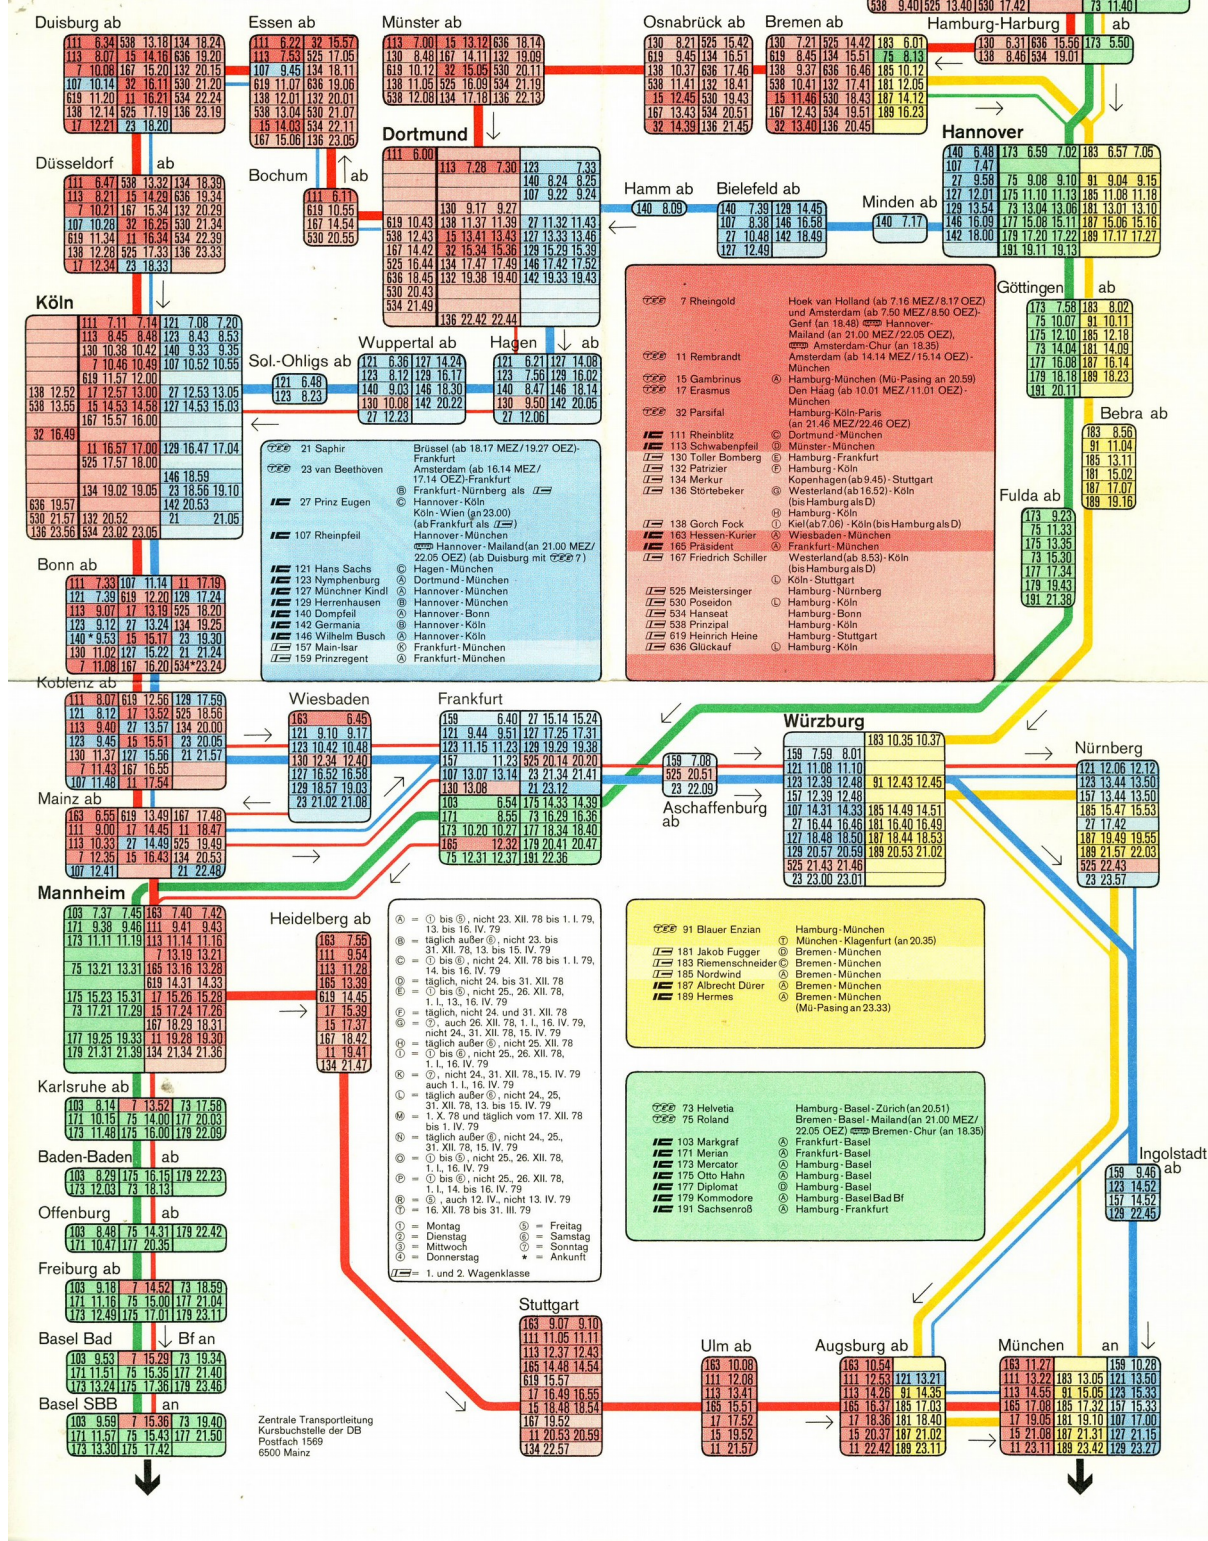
538 9.40 525 13.40 530 17.42 | 73 11.40

Duisburg ab
111 6.34 538 13.18 134 18.24
113 8.07 15 14.16 636 19.20
7 10.08 167 15.20 132 20.15
107 10.14 32 16.11 530 21.20
619 11.20 21 16.21 534 22.24
138 12.14 525 17.19 136 23.19
17 12.21 23 18.20

Essen ab
111 6.22 32 15.57
113 7.53 525 17.05
107 9.45 134 18.11
619 11.07 636 19.06
138 12.01 132 20.01
538 13.04 530 21.07
15 14.03 534 22.11
167 15.06 136 23.05

Münster ab
113 7.00 15 13.12 636 18.14
130 8.48 167 14.11 132 19.09
619 10.12 32 15.05 530 20.11
138 11.05 525 16.09 534 21.19
538 12.08 134 17.18 136 22.13

Osnabrück ab
130 8.21 525 15.42
619 9.45 134 16.51
138 10.37 636 17.46
538 11.41 132 18.41
15 12.45 530 19.43
167 13.43 534 20.51
32 14.39 136 21.45

Bremen ab
130 7.21 525 14.42 183 6.01
619 8.45 134 15.51 75 8.13
138 9.37 636 16.46 185 10.12
538 10.41 132 17.41 181 12.05
15 11.46 530 18.43 187 14.12
167 12.43 534 19.51 189 16.23
32 13.40 136 20.45

Hamburg-Harburg ab
130 6.31 636 15.56 173 5.50
138 8.46 534 19.01

Dortmund
111 6.00
113 7.28 7.30 123 7.33
107 8.24 8.25
107 9.22 9.24
130 9.17 9.27
619 10.43 138 11.37 11.39 27 11.32 11.43
538 12.43 15 13.41 13.43 127 13.33 13.46
167 14.42 32 15.34 15.36 129 15.29 15.39
525 16.44 134 17.47 17.49 146 17.42 17.52
636 18.45 132 19.38 19.40 142 19.33 19.43
530 20.43
534 21.49
136 22.42 22.44

Düsseldorf ab
111 6.47 538 13.32 134 18.39
113 8.21 15 14.29 636 19.34
7 10.21 167 15.34 132 20.29
107 10.28 32 16.25 530 21.34
619 11.34 21 16.34 534 22.39
138 12.28 525 17.33 136 23.33
17 12.34 23 18.33

Bochum ab
111 6.11
619 10.55
167 14.54
530 20.55

Hamm ab
140 8.09

Bielefeld ab
140 7.39 129 14.45
107 8.38 146 16.58
27 10.48 142 18.49
127 12.49

Minden ab
140 7.17

Hannover
140 6.48 173 6.59 7.02 183 6.57 7.05
107 7.47
27 9.58 75 9.08 9.10 91 9.04 9.15
127 12.01 175 11.10 11.13 185 11.08 11.18
129 13.54 73 13.04 13.06 181 13.01 13.10
146 16.09 177 15.08 15.11 187 15.06 15.16
142 18.00 179 17.20 17.22 189 17.17 17.27
191 19.11 19.13

Köln
111 7.11 7.14 121 7.08 7.20
113 8.45 8.48 123 8.43 8.53
130 10.38 10.42 140 9.33 9.35
7 10.46 10.49 107 10.52 10.55
619 11.57 12.00
138 12.52 17 12.57 13.00 27 12.53 13.05
538 13.55 15 14.53 14.58 127 14.53 15.03
167 15.57 16.00
32 16.49
11 16.57 17.00 129 16.47 17.04
525 17.57 18.00
146 18.59
134 19.02 19.05 23 18.56 19.10
636 19.57 142 20.53
530 21.57 132 20.52 21 21.05
136 23.56 534 23.02 23.05

Sol.-Ohligs ab
121 6.48
123 8.23

Wuppertal ab
121 6.36 127 14.24
123 8.12 129 16.17
140 9.03 146 18.30
130 10.08 142 20.22
27 12.23

Hagen ab
121 6.21 127 14.08
123 7.56 129 16.02
140 8.47 146 18.14
130 9.50 142 20.05
27 12.06

TEE 7 Rheingold — Hoek van Holland (ab 7.16 MEZ/8.17 OEZ) und Amsterdam (ab 7.50 MEZ/8.50 OEZ)-Genf (an 18.48) Hannover-Mailand (an 21.00 MEZ/22.05 OEZ), Amsterdam-Chur (an 18.35)
TEE 11 Rembrandt — Amsterdam (ab 14.14 MEZ/15.14 OEZ)-München
TEE 15 Gambrinus Ⓐ Hamburg-München (Mü-Pasing an 20.59)
TEE 17 Erasmus — Den Haag (ab 10.01 MEZ/11.01 OEZ)-München
TEE 32 Parsifal — Hamburg-Köln-Paris (an 21.46 MEZ/22.46 OEZ)
IC 111 Rheinblitz Ⓒ Dortmund-München
IC 113 Schwabenpfeil Ⓓ Münster-München
IC 130 Toller Bomberg Ⓔ Hamburg-Frankfurt
IC 132 Patrizier Ⓕ Hamburg-Köln
IC 134 Merkur — Kopenhagen (ab 9.45)-Stuttgart
IC 136 Störtebeker Ⓖ Westerland (ab 16.52)-Köln
Ⓗ Hamburg-Köln
IC 138 Gorch Fock Ⓘ Kiel (ab 7.06)-Köln (bis Hamburg als D)
IC 163 Hessen-Kurier Ⓐ Wiesbaden-München
IC 165 Präsident Ⓐ Frankfurt-München
IC 167 Friedrich Schiller — Westerland (ab 8.53)-Köln (bis Hamburg als D)
Ⓛ Köln-Stuttgart
IC 525 Meistersinger — Hamburg-Nürnberg
IC 530 Poseidon Ⓛ Hamburg-Köln
IC 534 Hanseat — Hamburg-Bonn
IC 538 Prinzipal — Hamburg-Köln
IC 619 Heinrich Heine — Hamburg-Stuttgart
IC 636 Glückauf Ⓛ Hamburg-Köln

Göttingen ab
173 7.58 183 8.02
75 10.07 91 10.11
175 12.10 185 12.18
73 14.04 181 14.09
177 16.08 187 16.14
179 18.18 189 18.23
191 20.11

Bebra ab
183 8.56
91 11.04
185 13.11
181 15.02
187 17.07
189 19.16

Fulda ab
173 9.23
75 11.33
175 13.35
73 15.30
177 17.34
179 19.43
191 21.38

TEE 21 Saphir — Brüssel (ab 18.17 MEZ/19.27 OEZ)-Frankfurt
TEE 23 van Beethoven — Amsterdam (ab 16.14 MEZ/17.14 OEZ)-Frankfurt
Ⓑ Frankfurt-Nürnberg als IC
IC 27 Prinz Eugen Ⓒ Hannover-Köln
Köln-Wien (an 23.00) (ab Frankfurt als IC)
IC 107 Rheinpfeil — Hannover-München
Hannover-Mailand (an 21.00 MEZ/22.05 OEZ) (ab Duisburg mit TEE 7)
IC 121 Hans Sachs Ⓒ Hagen-München
IC 123 Nymphenburg Ⓓ Dortmund-München
IC 127 Münchner Kindl Ⓑ Hannover-München
IC 129 Herrenhausen Ⓑ Hannover-München
IC 140 Dompfeil Ⓐ Hannover-Bonn
IC 142 Germania Ⓑ Hannover-Köln
IC 146 Wilhelm Busch Ⓐ Hannover-Köln
IC 157 Main-Isar Ⓚ Frankfurt-München
IC 159 Prinzregent Ⓚ Frankfurt-München

Bonn ab
111 7.33 107 11.14 11 17.19
121 7.39 619 12.20 129 17.24
113 9.07 17 13.19 525 18.20
123 9.12 27 13.24 134 19.25
140* 9.53 15 15.17 23 19.30
130 11.02 127 15.22 21 21.24
7 11.08 167 16.20 534* 23.24

Koblenz ab
111 8.07 619 12.56 129 17.59
121 8.12 17 13.52 525 18.56
113 9.46 27 13.57 134 20.00
123 9.45 15 15.51 23 20.05
130 11.37 127 15.56 21 21.57
7 11.43 167 16.55
107 11.48 11 17.54

Mainz ab
163 6.55 619 13.49 167 17.48
111 9.00 17 14.45 11 18.47
113 10.33 27 14.49 525 19.49
7 12.35 15 16.43 134 20.53
107 12.41 21 22.48

Wiesbaden
163 6.45
121 9.10 9.17
123 10.42 10.48
130 12.34 12.40
127 16.52 16.58
129 18.57 19.03
23 21.02 21.08

Frankfurt
159 6.40 27 15.14 15.24
121 9.44 9.51 127 17.25 17.31
123 11.15 11.23 129 19.29 19.38
157 11.13 525 20.14 20.20
107 13.07 13.14 23 21.34 21.41
130 13.08 21 23.12
103 6.54 175 14.33 14.39
171 8.55 73 16.29 16.36
173 10.20 10.27 177 18.34 18.40
165 12.32 179 20.41 20.47
75 12.31 12.37 191 22.36

Aschaffenburg ab
159 7.08
525 20.51
23 22.09

Würzburg
183 10.35 10.37
159 7.59 8.01
121 11.08 11.10
123 12.39 12.48 91 12.43 12.45
157 12.39 12.48
107 14.31 14.33 185 14.49 14.51
27 16.44 16.46 181 16.40 16.49
127 18.48 18.50 187 18.44 18.53
129 20.57 20.59 189 20.53 21.02
525 21.43 21.46
23 23.00 23.01

Nürnberg
121 12.06 12.12
123 13.44 13.50
157 13.44 13.50
185 15.47 15.53
27 17.42
187 19.49 19.55
189 21.57 22.03
525 22.43
23 23.57

Mannheim
103 7.37 7.45 163 7.40 7.42
171 9.38 9.46 111 9.41 9.43
173 11.11 11.19 113 11.14 11.16
7 13.19 13.21
75 13.21 13.31 165 13.16 13.28
619 14.31 14.33
175 15.23 15.31 17 15.26 15.28
73 17.21 17.29 15 17.24 17.26
167 18.29 18.31
177 19.25 19.33 11 19.28 19.30
179 21.31 21.39 134 21.34 21.36

Heidelberg ab
163 7.55
111 9.54
113 11.28
165 13.39
619 14.45
17 15.39
15 17.37
167 18.42
11 19.41
134 21.47

Ⓐ = ① bis ⑤, nicht 23. XII. 78 bis 1. I. 79, 13. bis 16. IV. 79
Ⓑ = täglich außer ⑥, nicht 23. bis 31. XII. 78, 13. bis 15. IV. 79
Ⓒ = ① bis ⑥, nicht 24. XII. 78 bis 1. I. 79, 14. bis 16. IV. 79
Ⓓ = täglich, nicht 24. bis 31. XII. 78
Ⓔ = ① bis ⑤, nicht 25., 26. XII. 78, 1. I., 13., 16. IV. 79
Ⓕ = täglich, nicht 24. und 31. XII. 78
Ⓖ = ⑦, auch 26. XII. 78, 1. I., 16. IV. 79, nicht 24., 31. XII. 78, 15. IV. 79
Ⓗ = täglich außer ⑥, nicht 25. XII. 78
Ⓘ = ① bis ⑥, nicht 25., 26. XII. 78, 1. I., 16. IV. 79
Ⓚ = ⑦, nicht 24., 31. XII. 78, 15. IV. 79 auch 1. I., 16. IV. 79
Ⓛ = täglich außer ⑥, nicht 24., 25., 31. XII. 78, 13. bis 15. IV. 79
Ⓜ = 1. X. 78 und täglich vom 17. XII. 78 bis 1. IV. 79
Ⓝ = täglich außer ⑥, nicht 24., 25., 31. XII. 78, 15. IV. 79
Ⓞ = ① bis ⑤, nicht 25., 26. XII. 78, 1. I., 16. IV. 79
Ⓟ = ① bis ⑥, nicht 25., 26. XII. 78, 1. I., 14. bis 16. IV. 79
Ⓡ = ⑤, auch 12. IV., nicht 13. IV. 79
Ⓣ = 16. XII. 78 bis 31. III. 79
① = Montag ⑤ = Freitag
② = Dienstag ⑥ = Samstag
③ = Mittwoch ⑦ = Sonntag
④ = Donnerstag * = Ankunft
IC = 1. und 2. Wagenklasse

TEE 91 Blauer Enzian — Hamburg-München
Ⓣ München-Klagenfurt (an 20.35)
IC 181 Jakob Fugger Ⓓ Bremen-München
IC 183 Rosenkavalier Ⓒ Bremen-München
IC 185 Nordwind Ⓐ Bremen-München
IC 187 Albrecht Dürer Ⓐ Bremen-München
IC 189 Hermes Ⓐ Bremen-München (Mü-Pasing an 23.33)

TEE 73 Helvetia — Hamburg-Basel-Zürich (an 20.51)
TEE 75 Roland — Bremen-Basel-Mailand (an 21.00 MEZ/22.05 OEZ) Bremen-Chur (an 18.35)
IC 103 Markgraf Ⓐ Frankfurt-Basel
IC 171 Merian Ⓐ Frankfurt-Basel
IC 173 Mercator Ⓐ Hamburg-Basel
IC 175 Otto Hahn Ⓐ Hamburg-Basel
IC 177 Diplomat Ⓓ Hamburg-Basel
IC 179 Kommodore Ⓐ Hamburg-Basel Bad Bf
IC 191 Sachsenroß Ⓐ Hamburg-Frankfurt

Ingolstadt ab
159 9.46
123 14.52
157 14.52
129 22.45

Karlsruhe ab
103 8.14 7 13.52 73 17.58
171 10.15 75 14.00 177 20.03
173 11.48 175 16.00 179 22.09

Baden-Baden ab
103 8.29 175 16.15 179 22.23
173 12.03 73 18.13

Offenburg ab
103 8.48 75 14.31 179 22.42
171 10.47 177 20.35

Freiburg ab
103 9.18 7 14.52 73 18.59
171 11.16 75 15.00 177 21.04
173 12.49 175 17.01 179 23.11

Basel Bad ↓ Bf an
103 9.53 7 15.29 73 19.34
171 11.51 75 15.35 177 21.40
173 13.24 175 17.36 179 23.46

Basel SBB an
103 9.59 7 15.36 73 19.40
171 11.57 75 15.43 177 21.50
173 13.30 175 17.42

Zentrale Transportleitung
Kursbuchstelle der DB
Postfach 1569
6500 Mainz

Stuttgart
163 9.07 9.10
111 11.05 11.11
113 12.37 12.43
165 14.48 14.54
619 15.51
17 16.49 16.55
15 18.48 18.54
167 19.52
11 20.53 20.59
134 22.57

Ulm ab
163 10.08
111 12.08
113 13.41
165 15.51
17 17.52
15 19.52
11 21.57

Augsburg ab
163 10.54
111 12.53 121 13.21
113 14.26 91 14.35
165 16.37 185 17.03
17 18.36 181 18.40
15 20.37 187 21.02
11 22.42 189 23.11

München an
163 11.27 159 10.28
111 13.22 183 13.05 121 13.50
113 14.55 91 15.05 123 15.33
165 17.08 185 17.32 157 15.33
17 19.05 181 19.10 107 17.00
15 21.08 187 21.31 127 21.15
11 23.11 189 23.42 129 23.27